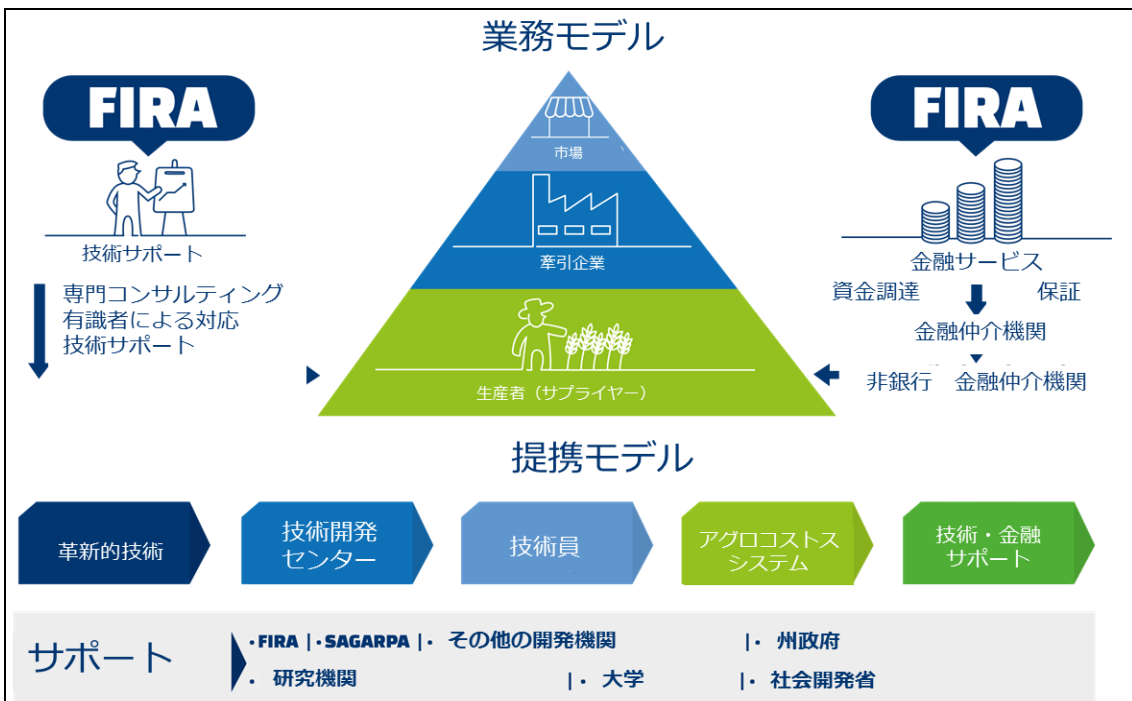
業務モデル

FIRA

技術サポート

専門コンサルティング
有識者による対応
技術サポート

市場

牽引企業

生産者（サプライヤー）

FIRA

金融サービス

資金調達 保証

金融仲介機関

非銀行 金融仲介機関

提携モデル

革新的技術

技術開発センター

技術員

アグロコストスシステム

技術・金融サポート

サポート

・FIRA |・SAGARPA |・ その他の開発機関 |・ 州政府

・ 研究機関 |・ 大学 |・ 社会開発省